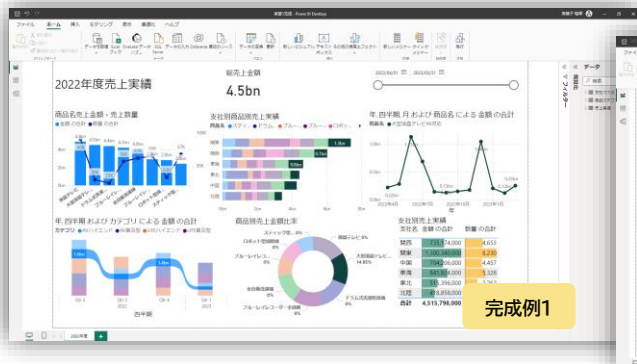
ファイル ホーム 挿入 モデリング 表示 最適化 ヘルプ

2022年度売上実績

総売上金額

4.5bn

商品名売上金額・売上数量

支社別商品別売上実績

年, 四半期, 月 および 商品名 による 金額 の合計

年, 四半期 および カテゴリ による 金額 の合計

商品別売上金額比率

支社別売上実績

| 支社名 | 金額 の合計 | 数量 の合計 |
|---|---|---|
| 関西 | 735,774,000 | 4,653 |
| 関東 | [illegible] | 6,268 |
| 中国 | 704,206,000 | 4,457 |
| 東海 | 685,684,000 | 8,230 |
| 東北 | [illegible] | 3,216 |
| 九州 | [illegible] | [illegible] |
| 合計 | 4,515,798,000 | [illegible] |

2022年度

完成例1